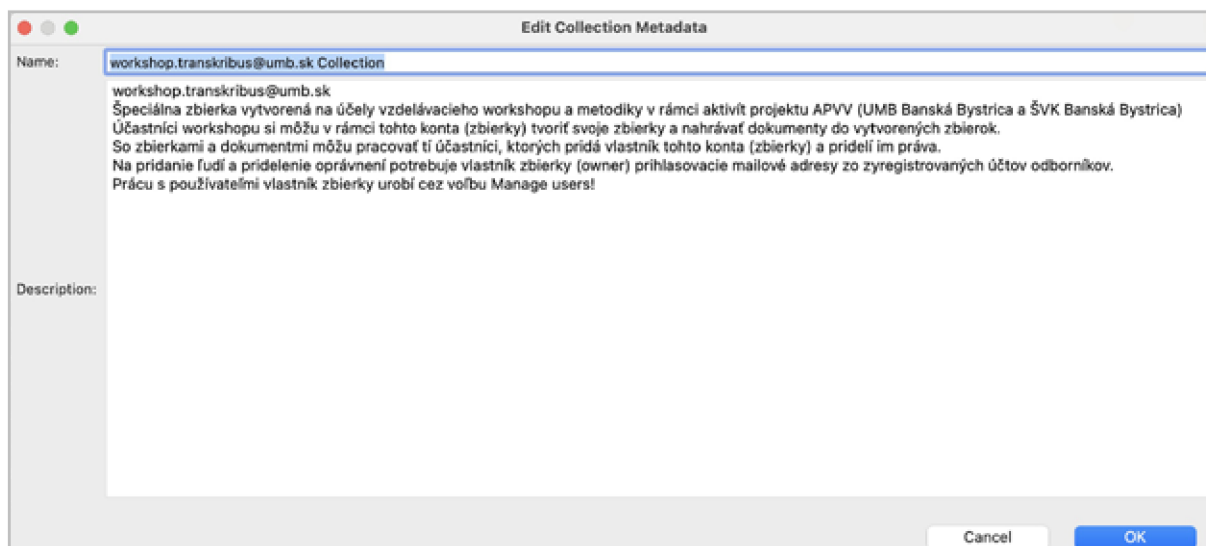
Edit Collection Metadata

Name: workshop.transkribus@umb.sk Collection

Description:

workshop.transkribus@umb.sk
Špeciálna zbierka vytvorená na účely vzdelávacieho workshopu a metodiky v rámci aktivít projektu APVV (UMB Banská Bystrica a ŠVK Banská Bystrica)
Účastníci workshopu si môžu v rámci tohto konta (zbierky) tvoriť svoje zbierky a nahrávať dokumenty do vytvorených zbierok.
So zbierkami a dokumentmi môžu pracovať tí účastníci, ktorých pridá vlastník tohto konta (zbierky) a pridelí im práva.
Na pridanie ľudí a pridelenie oprávnení potrebuje vlastník zbierky (owner) prihlasovacie mailové adresy zo zyregistrovaných účtov odborníkov.
Prácu s používateľmi vlastník zbierky urobí cez voľbu Manage users!

Cancel OK